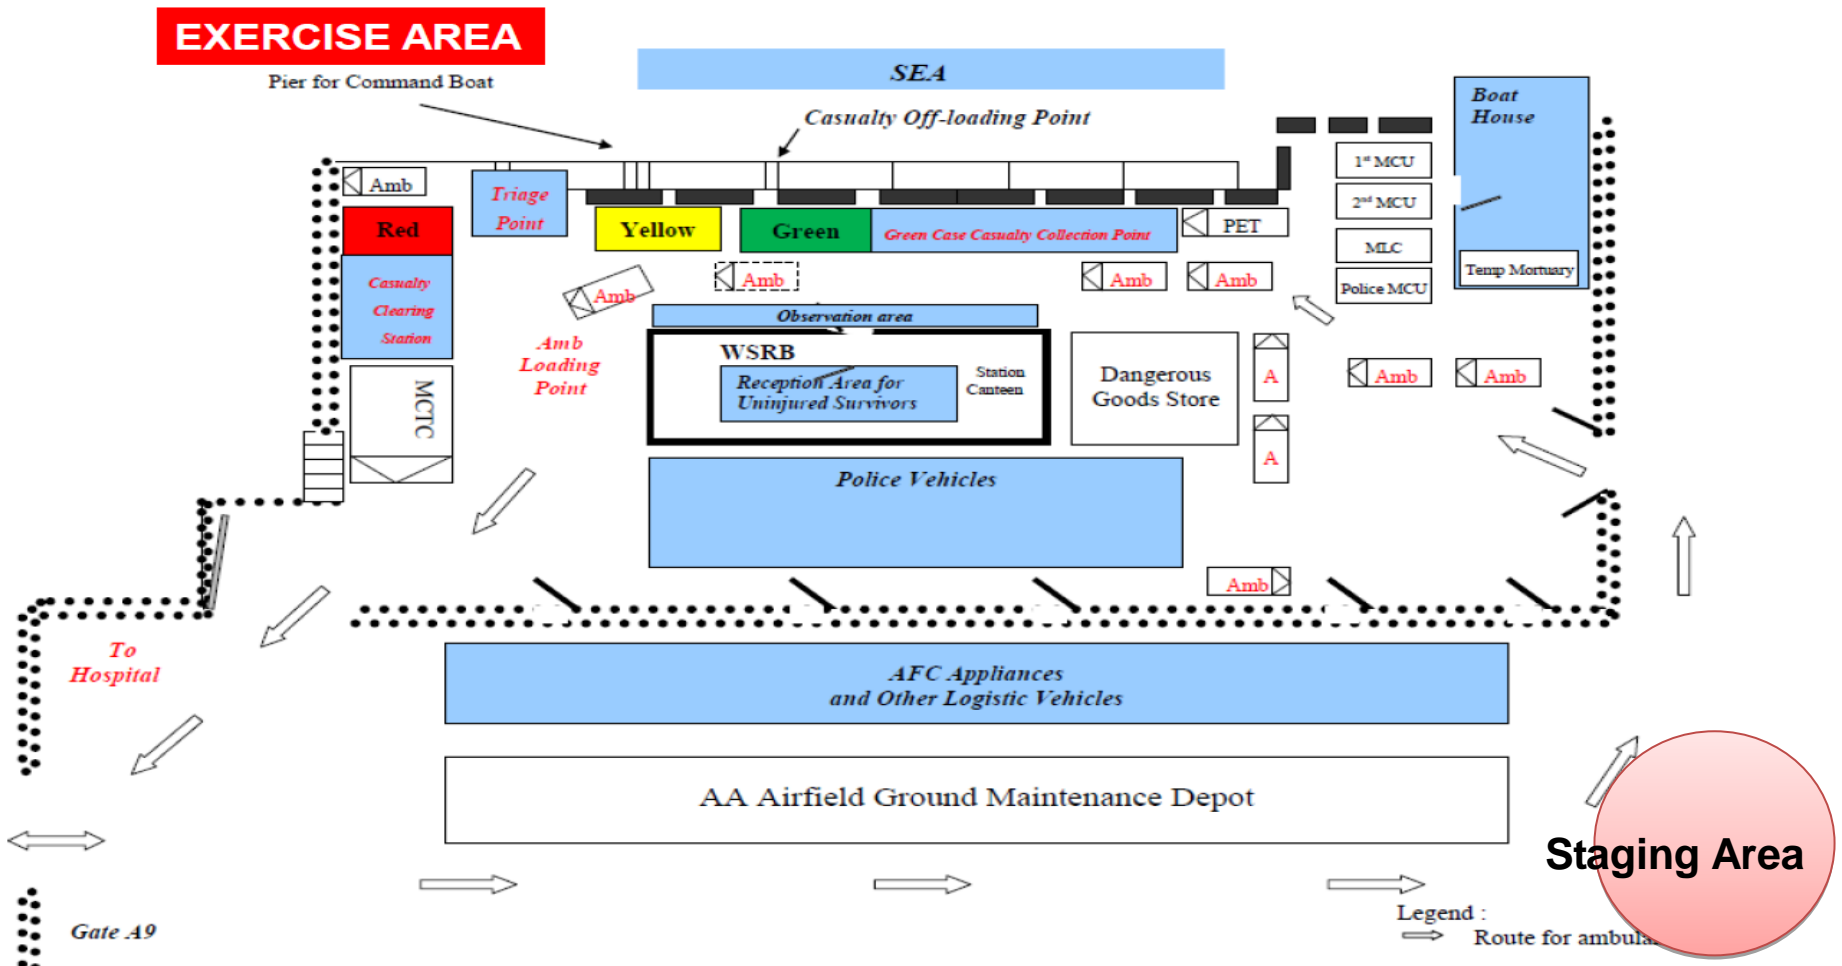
EXERCISE AREA

Pier for Command Boat

SEA

Casualty Off-loading Point

Boat House

Amb

Triage Point

Red

Yellow

Green

Green Case Casualty Collection Point

PET

$1^{st}$ MCU

$2^{nd}$ MCU

MLC

Police MCU

Temp Mortuary

Casualty Clearing Station

Amb

Amb

Amb

Amb

Observation area

Amb Loading Point

WSRB

Reception Area for Uninjured Survivors

Station Canteen

Dangerous Goods Store

A

A

Amb

Amb

MCTC

Police Vehicles

Amb

To Hospital

AFC Appliances and Other Logistic Vehicles

AA Airfield Ground Maintenance Depot

Staging Area

Gate A9

Legend :

Route for ambula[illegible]